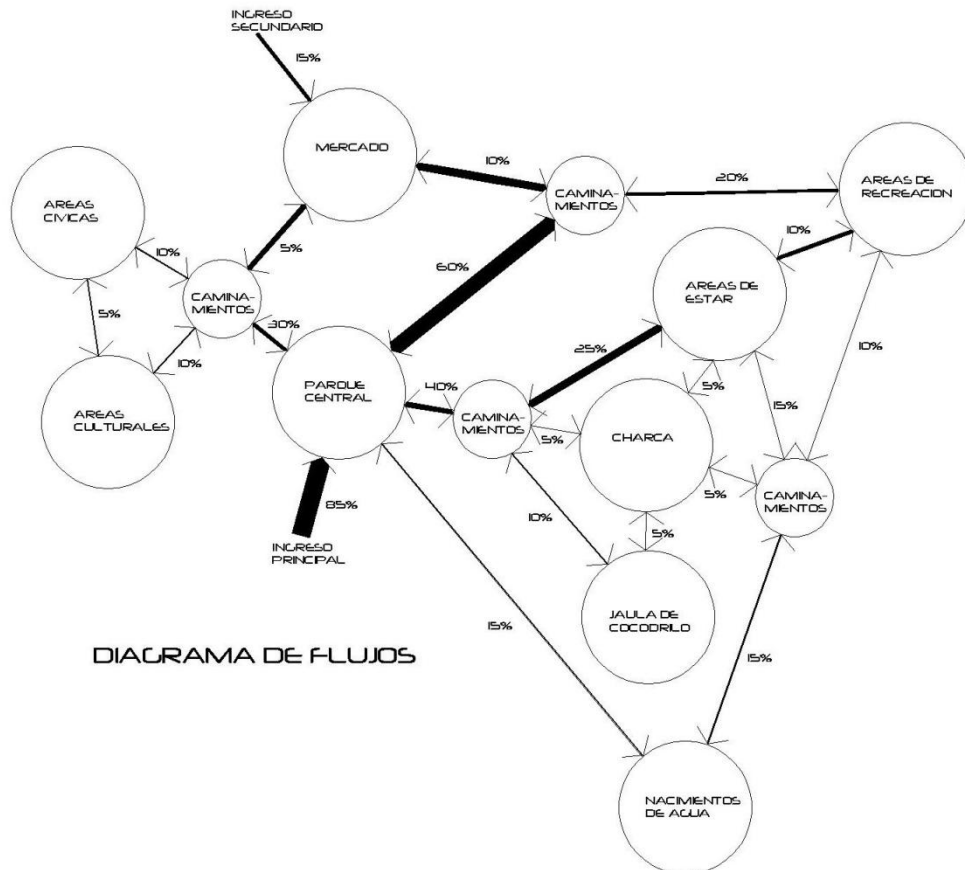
INGRESO SECUNDARIO

15%

MERCADO

10%

CAMINAMIENTOS

20%

AREAS DE RECREACION

AREAS CIVICAS

10%

5%

CAMINAMIENTOS

10%

60%

AREAS DE ESTAR

5%

30%

10%

10%

AREAS CULTURALES

PARQUE CENTRAL

25%

40%

5%

CAMINAMIENTOS

5%

CHARCA

15%

5%

CAMINAMIENTOS

85%

10%

5%

INGRESO PRINCIPAL

JAULA DE COCODRILO

15%

DIAGRAMA DE FLUJOS

15%

NACIMIENTOS DE AGUA